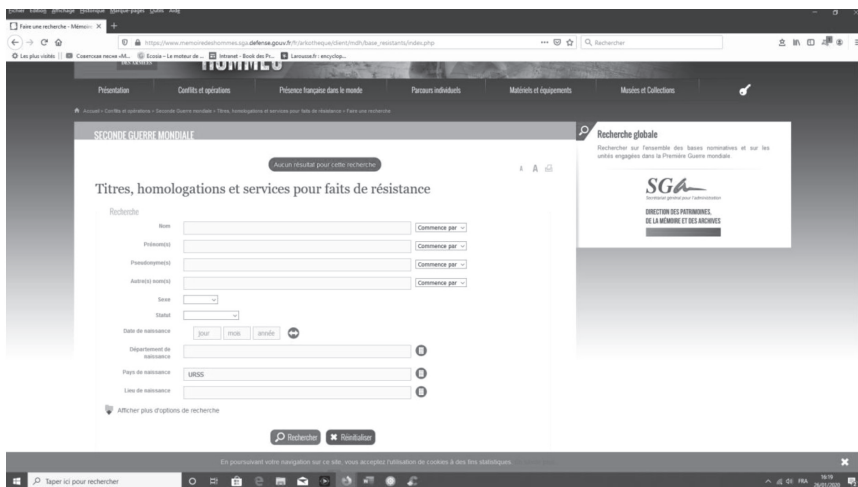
Fichier Édition Affichage Historique Marque-pages Outils Aide

Faire une recherche - Mémoire ×

https://www.memoiredeshommes.sga.defense.gouv.fr/fr/arkotheque/client/mdh/base_resistants/index.php

Rechercher

Les plus visités | Советская песня «М... | Ecosia - Le moteur de ... | Intranet - Book des Pr... | Larousse.fr : encyclop...

Présentation | Conflits et opérations | Présence française dans le monde | Parcours individuels | Matériels et équipements | Musées et Collections

Accueil › Conflits et opérations › Seconde Guerre mondiale › Titres, homologations et services pour faits de résistance › Faire une recherche

SECONDE GUERRE MONDIALE

Aucun résultat pour cette recherche

A A

Titres, homologations et services pour faits de résistance

Recherche

Nom | Commence par

Prénom(s) | Commence par

Pseudonyme(s) | Commence par

Autre(s) nom(s) | Commence par

Sexe

Statut

Date de naissance | jour | mois | année

Département de naissance

Pays de naissance | URSS

Lieu de naissance

Afficher plus d'options de recherche

Rechercher | Réinitialiser

Recherche globale

Rechercher sur l'ensemble des bases nominatives et sur les unités engagées dans la Première Guerre mondiale.

SGA
Secrétariat général pour l'administration
DIRECTION DES PATRIMOINES, DE LA MÉMOIRE ET DES ARCHIVES

En poursuivant votre navigation sur ce site, vous acceptez l'utilisation de cookies à des fins statistiques.

Taper ici pour rechercher

FRA 16:19 26/01/2020